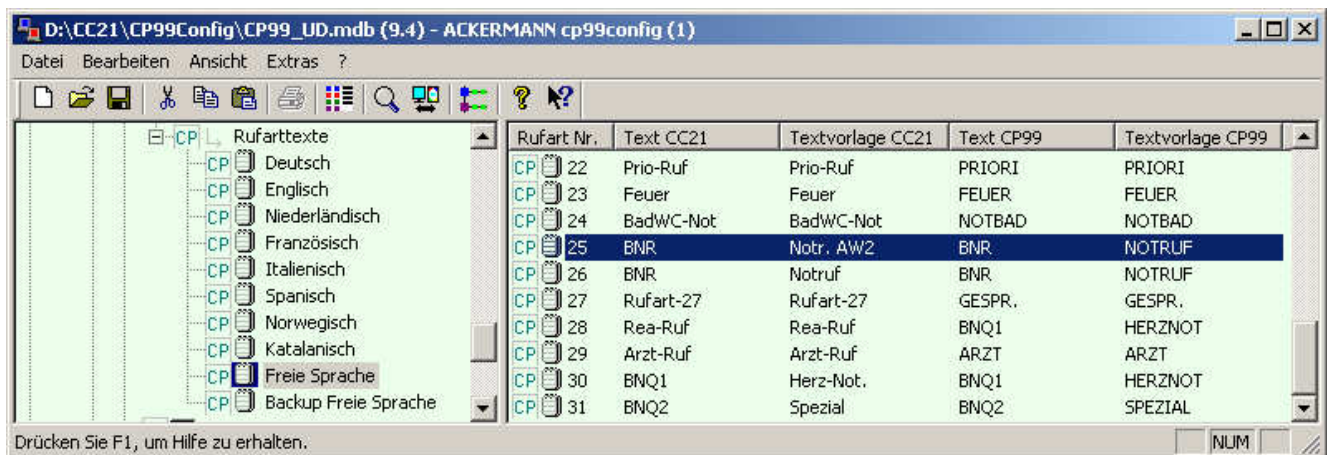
D:\CC21\CP99Config\CP99_UD.mdb (9.4) - ACKERMANN cp99config (1)

Datei Bearbeiten Ansicht Extras ?

CP Rufarttexte
CP Deutsch
CP Englisch
CP Niederländisch
CP Französisch
CP Italienisch
CP Spanisch
CP Norwegisch
CP Katalanisch
CP Freie Sprache
CP Backup Freie Sprache

| Rufart Nr. | Text CC21 | Textvorlage CC21 | Text CP99 | Textvorlage CP99 |
|---|---|---|---|---|
| CP 22 | Prio-Ruf | Prio-Ruf | PRIORI | PRIORI |
| CP 23 | Feuer | Feuer | FEUER | FEUER |
| CP 24 | BadWC-Not | BadWC-Not | NOTBAD | NOTBAD |
| CP 25 | BNR | Notr. AW2 | BNR | NOTRUF |
| CP 26 | BNR | Notruf | BNR | NOTRUF |
| CP 27 | Rufart-27 | Rufart-27 | GESPR. | GESPR. |
| CP 28 | Rea-Ruf | Rea-Ruf | BNQ1 | HERZNOT |
| CP 29 | Arzt-Ruf | Arzt-Ruf | ARZT | ARZT |
| CP 30 | BNQ1 | Herz-Not. | BNQ1 | HERZNOT |
| CP 31 | BNQ2 | Spezial | BNQ2 | SPEZIAL |

Drücken Sie F1, um Hilfe zu erhalten.
NUM